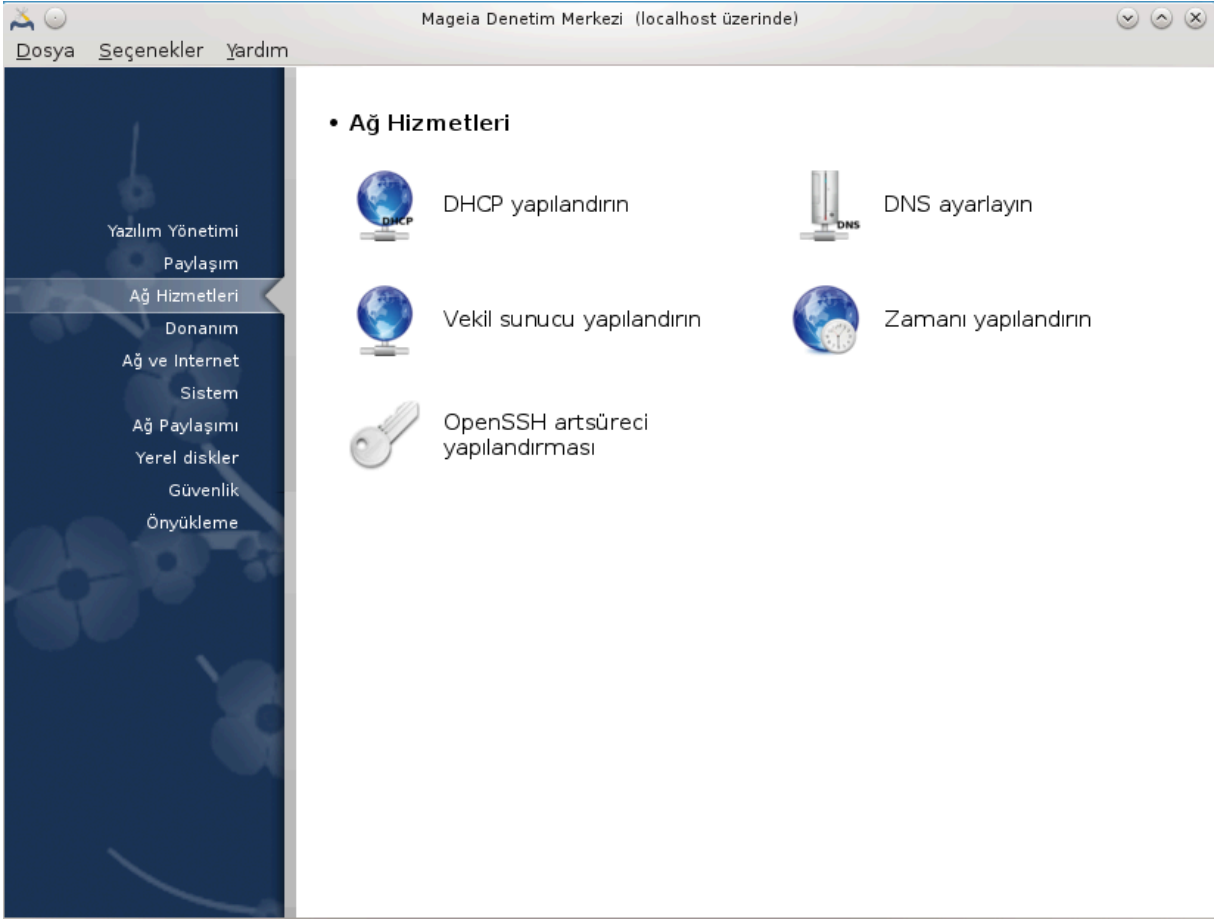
Mageia Denetim Merkezi (localhost üzerinde)

Dosya Seçenekler Yardım

Yazılım Yönetimi
Paylaşım
Ağ Hizmetleri
Donanım
Ağ ve Internet
Sistem
Ağ Paylaşımı
Yerel diskler
Güvenlik
Önyükleme

• Ağ Hizmetleri

DHCP
DHCP yapılandırın

DNS
DNS ayarlayın

Vekil sunucu yapılandırın

Zamanı yapılandırın

OpenSSH artsüreci yapılandırması